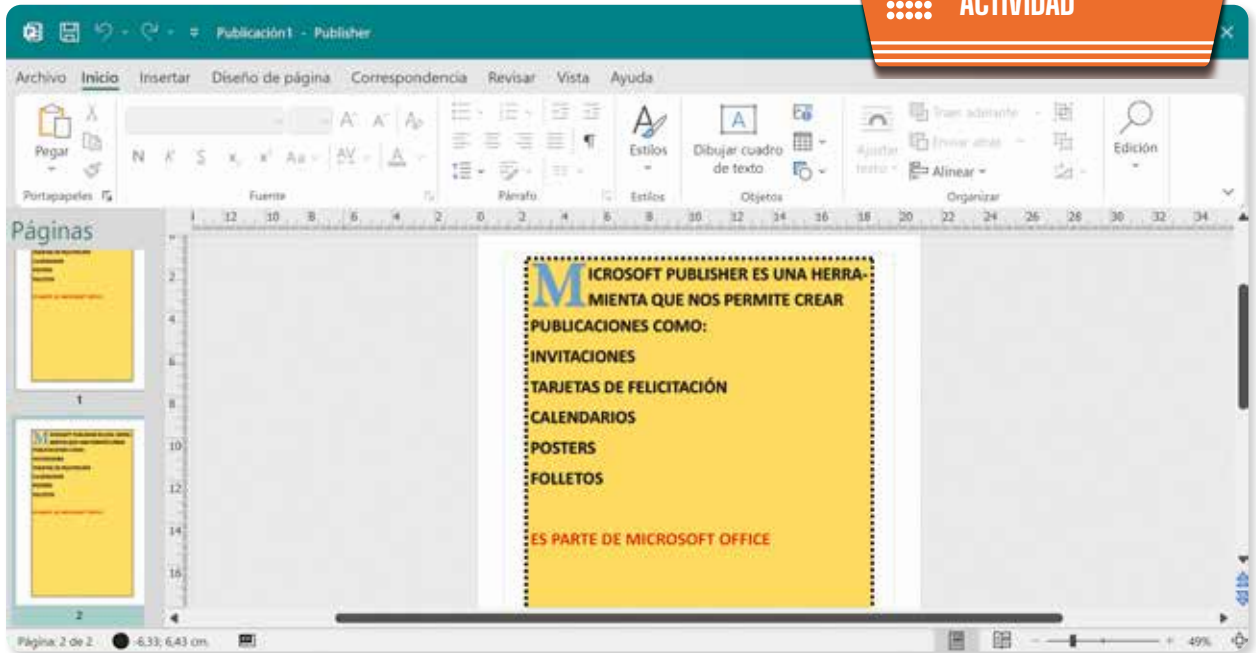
ACTIVIDAD

Publicación1 - Publisher

Archivo Inicio Insertar Diseño de página Correspondencia Revisar Vista Ayuda

Pegar
Portapapeles
N K S $x_2$ $x^2$ Aa
Fuente
Párrafo
Estilos
Estilos
Dibujar cuadro de texto
Objetos
Ajustar texto
Traer adelante
Enviar atrás
Alinear
Organizar
Edición

Páginas

1
2

MICROSOFT PUBLISHER ES UNA HERRAMIENTA QUE NOS PERMITE CREAR PUBLICACIONES COMO:
INVITACIONES
TARJETAS DE FELICITACIÓN
CALENDARIOS
POSTERS
FOLLETOS

ES PARTE DE MICROSOFT OFFICE

Página: 2 de 2 -6,33; 6,43 cm. 49%